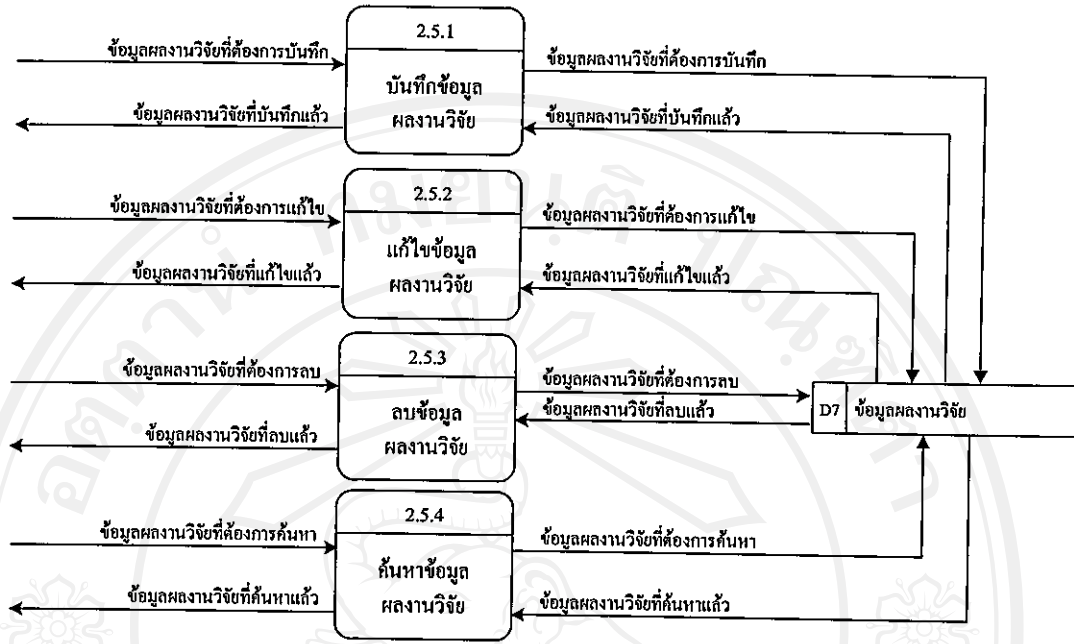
ข้อมูลผลงานวิจัยที่ต้องการบันทึก

ข้อมูลผลงานวิจัยที่บันทึกแล้ว

2.5.1

บันทึกข้อมูล ผลงานวิจัย

ข้อมูลผลงานวิจัยที่ต้องการบันทึก

ข้อมูลผลงานวิจัยที่บันทึกแล้ว

ข้อมูลผลงานวิจัยที่ต้องการแก้ไข

ข้อมูลผลงานวิจัยที่แก้ไขแล้ว

2.5.2

แก้ไขข้อมูล ผลงานวิจัย

ข้อมูลผลงานวิจัยที่ต้องการแก้ไข

ข้อมูลผลงานวิจัยที่แก้ไขแล้ว

ข้อมูลผลงานวิจัยที่ต้องการลบ

ข้อมูลผลงานวิจัยที่ลบแล้ว

2.5.3

ลบข้อมูล ผลงานวิจัย

ข้อมูลผลงานวิจัยที่ต้องการลบ

ข้อมูลผลงานวิจัยที่ลบแล้ว

D7 ข้อมูลผลงานวิจัย

ข้อมูลผลงานวิจัยที่ต้องการค้นหา

ข้อมูลผลงานวิจัยที่ค้นหาแล้ว

2.5.4

ค้นหาข้อมูล ผลงานวิจัย

ข้อมูลผลงานวิจัยที่ต้องการค้นหา

ข้อมูลผลงานวิจัยที่ค้นหาแล้ว